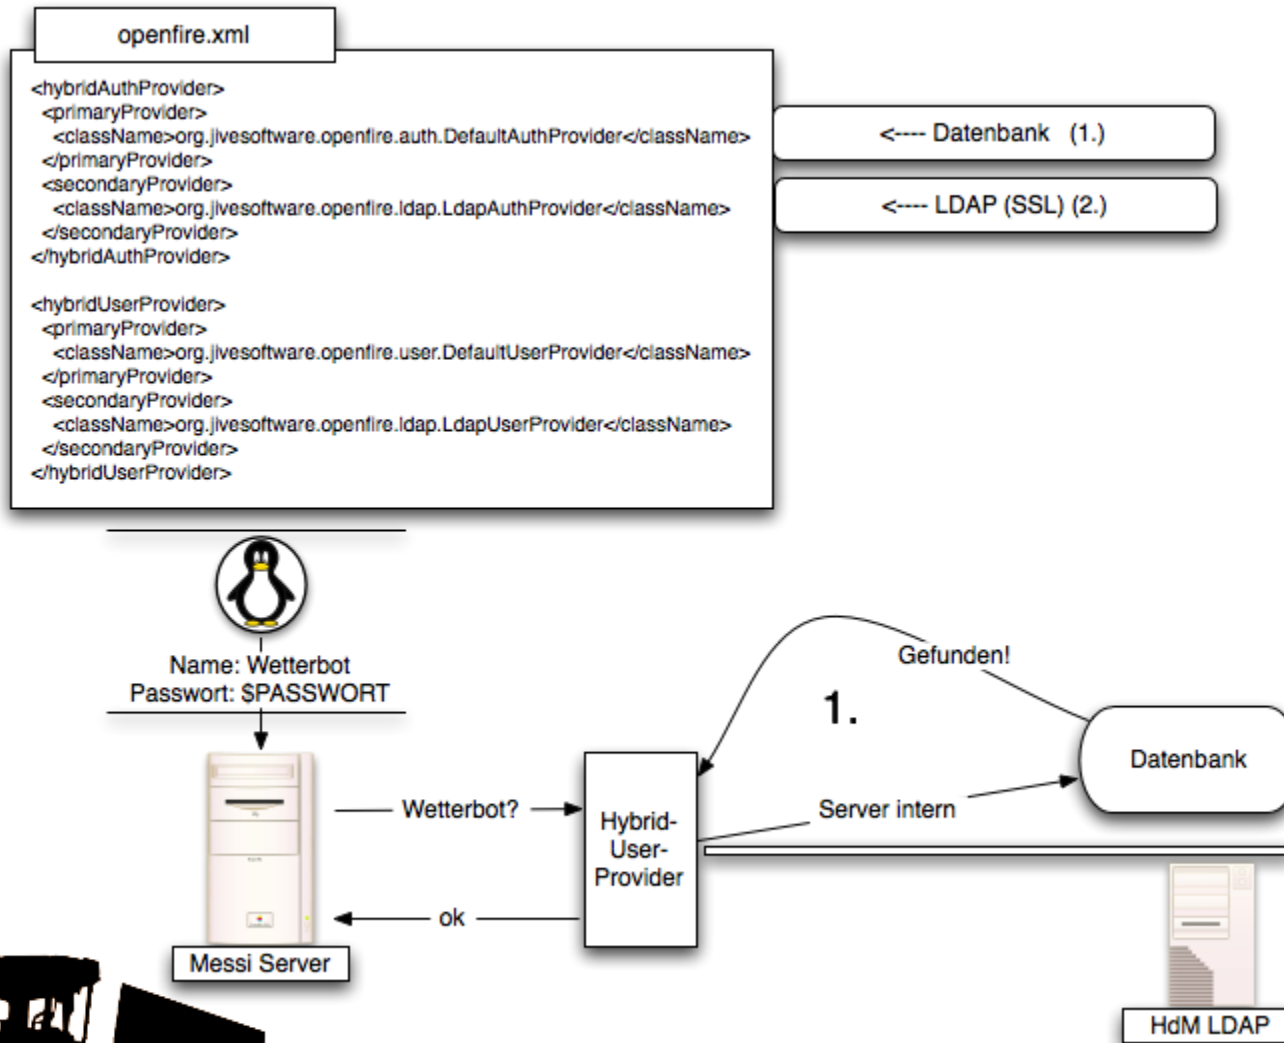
openfire.xml

<hybridAuthProvider>
<primaryProvider>
<className>org.jivesoftware.openfire.auth.DefaultAuthProvider</className>
</primaryProvider>
<secondaryProvider>
<className>org.jivesoftware.openfire.ldap.LdapAuthProvider</className>
</secondaryProvider>
</hybridAuthProvider>

<hybridUserProvider>
<primaryProvider>
<className>org.jivesoftware.openfire.user.DefaultUserProvider</className>
</primaryProvider>
<secondaryProvider>
<className>org.jivesoftware.openfire.ldap.LdapUserProvider</className>
</secondaryProvider>
</hybridUserProvider>

<---- Datenbank (1.)

<---- LDAP (SSL) (2.)

Name: Wetterbot
Passwort: $PASSWORT

Gefunden!

1.

Datenbank

Wetterbot?

Hybrid-User-Provider

Server intern

ok

Messi Server

HdM LDAP